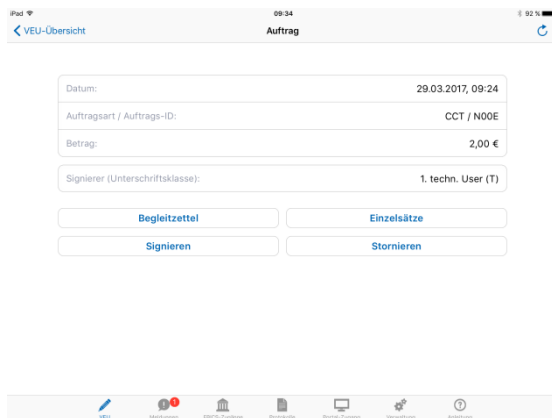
iPad
09:34
92 %
VEU-Übersicht
Auftrag

Datum: 29.03.2017, 09:24
Auftragsart / Auftrags-ID: CCT / N00E
Betrag: 2,00 €

Signierer (Unterschriftsklasse): 1. techn. User (T)

Begleitzettel
Einzelsätze
Signieren
Stornieren

1
VEU
Meldungen
EBICS-Zugänge
Protokolle
Portal-Zugang
Verwaltung
Anleitung